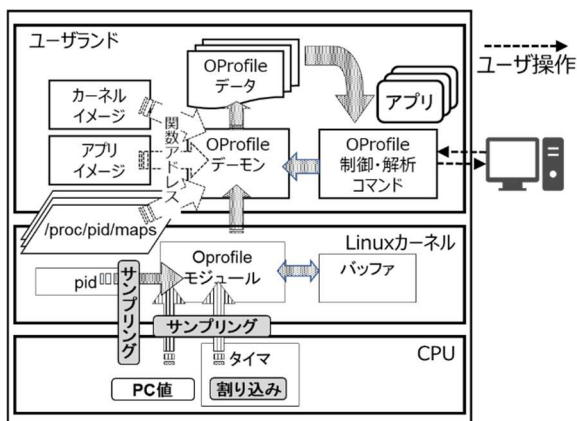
ユーザランド

OProfile
データ

ユーザ操作

アプリ

カーネル
イメージ

関数アドレス

アプリ
イメージ

OProfile
デーモン

OProfile
制御・解析
コマンド

/proc/pid/maps

Linuxカーネル

pid

サンプリング

Oprofile
モジュール

バッファ

サンプリング

CPU

タイマ

PC値

割り込み